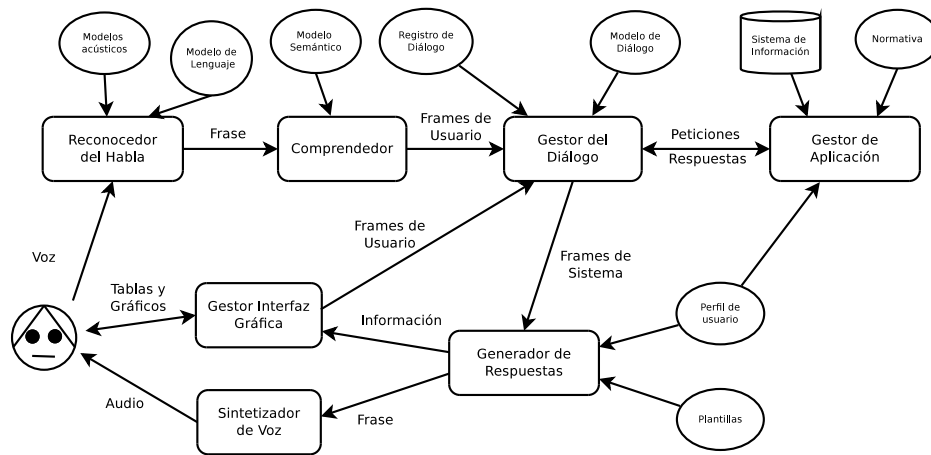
Modelos acústicos

Modelo de Lenguaje

Modelo Semántico

Registro de Diálogo

Modelo de Diálogo

Sistema de Información

Normativa

Reconocedor del Habla

Frase

Comprendedor

Frames de Usuario

Gestor del Diálogo

Peticiones

Respuestas

Gestor de Aplicación

Frames de Usuario

Frames de Sistema

Voz

Tablas y Gráficos

Gestor Interfaz Gráfica

Información

Perfil de usuario

Generador de Respuestas

Audio

Sintetizador de Voz

Frase

Plantillas